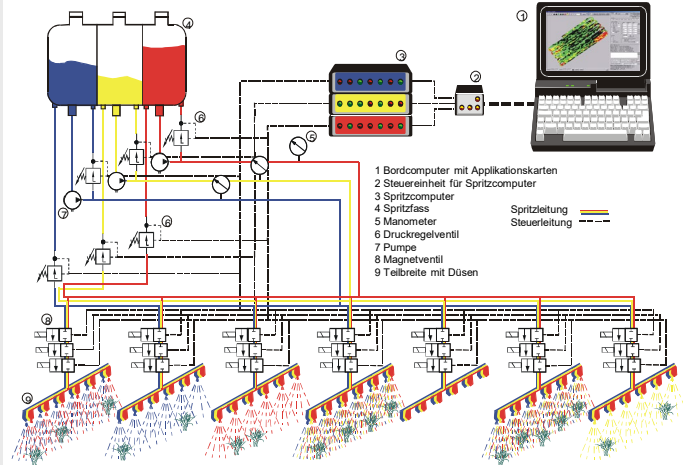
1
2
3
4
5
6
6
7
8
9

1 Bordcomputer mit Applikationskarten
2 Steuereinheit für Spritzcomputer
3 Spritzcomputer
4 Spritzfass
5 Manometer
6 Druckregelventil
7 Pumpe
8 Magnetventil
9 Teilbreite mit Düsen

Spritzleitung
Steuerleitung